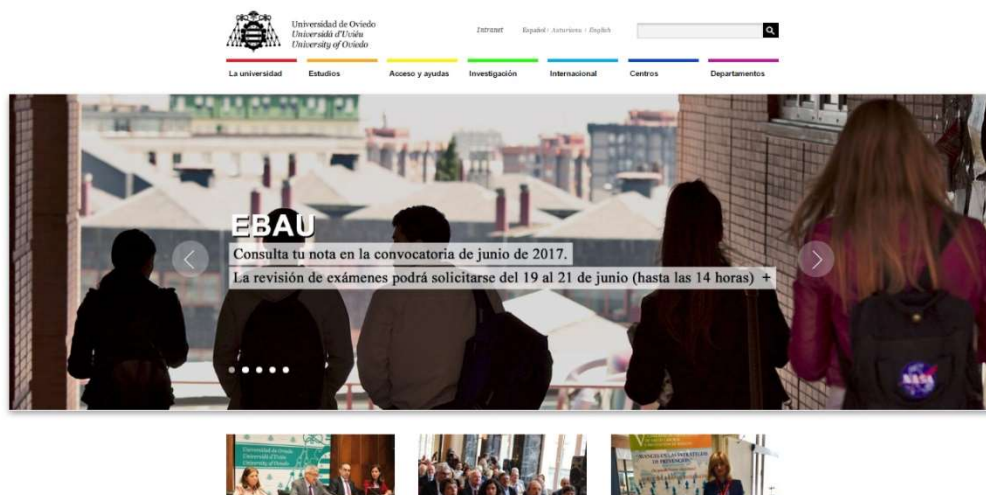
Universidad de Oviedo
Universidá d'Uviéu
University of Oviedo

Intranet Español · Asturianu · English

La universidad Estudios Acceso y ayudas Investigación Internacional Centros Departamentos

EBAU
Consulta tu nota en la convocatoria de junio de 2017.
La revisión de exámenes podrá solicitarse del 19 al 21 de junio (hasta las 14 horas) +

NASA

Universidad de Oviedo
Universidá d'Uviéu
University of Oviedo